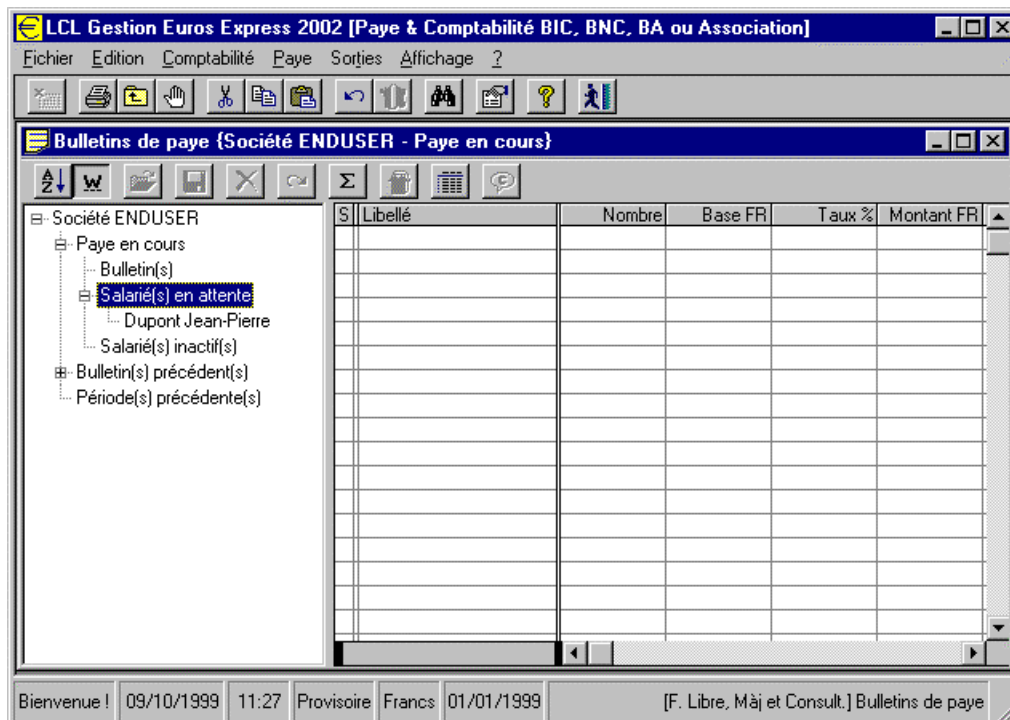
LCL Gestion Euros Express 2002 [Paye & Comptabilité BIC, BNC, BA ou Association]

Fichier Edition Comptabilité Paye Sorties Affichage ?

Bulletins de paye {Société ENDUSER - Paye en cours}

W

Σ

Société ENDUSER
Paye en cours
Bulletin(s)
Salarié(s) en attente
Dupont Jean-Pierre
Salarié(s) inactif(s)
Bulletin(s) précédent(s)
Période(s) précédente(s)

| S | Libellé | Nombre | Base FR | Taux % | Montant FR |
|---|---|---|---|---|---|

Bienvenue ! | 09/10/1999 | 11:27 | Provisoire | Francs | 01/01/1999 | [F. Libre, Màj et Consult.] Bulletins de paye